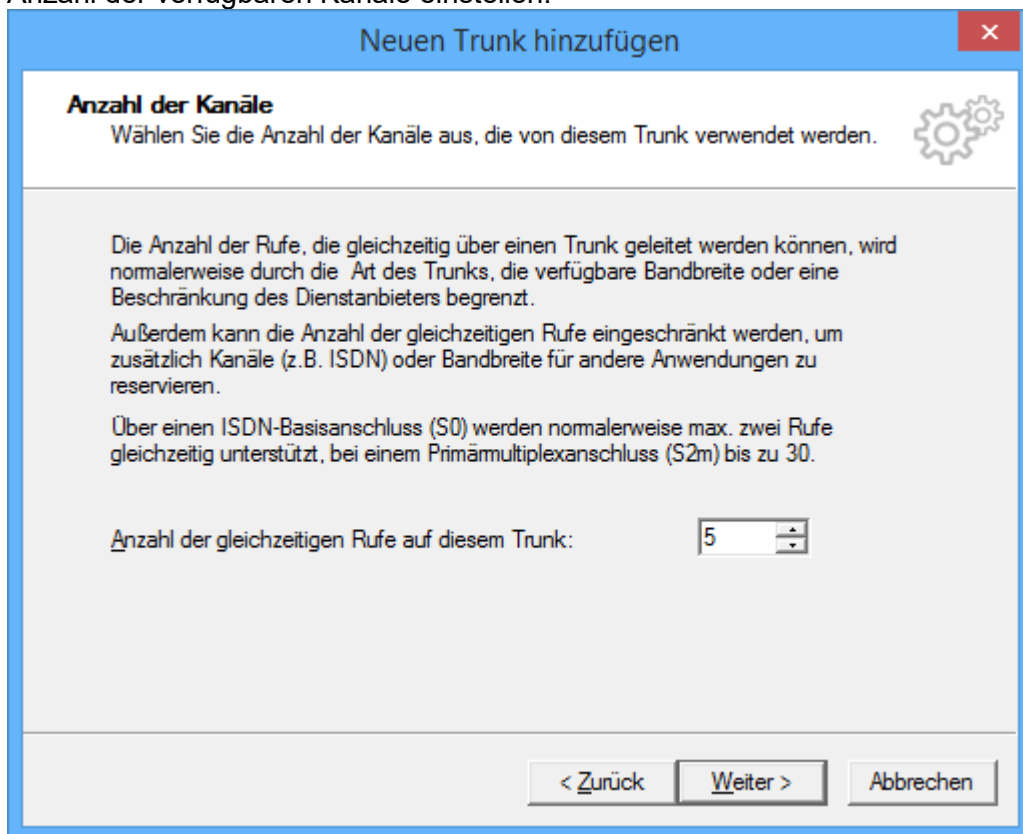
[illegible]

Neuen Trunk hinzufügen

×

Anzahl der Kanäle
Wählen Sie die Anzahl der Kanäle aus, die von diesem Trunk verwendet werden.

Die Anzahl der Rufe, die gleichzeitig über einen Trunk geleitet werden können, wird normalerweise durch die Art des Trunks, die verfügbare Bandbreite oder eine Beschränkung des Dienstanbieters begrenzt.

Außerdem kann die Anzahl der gleichzeitigen Rufe eingeschränkt werden, um zusätzlich Kanäle (z.B. ISDN) oder Bandbreite für andere Anwendungen zu reservieren.

Über einen ISDN-Basisanschluss (S0) werden normalerweise max. zwei Rufe gleichzeitig unterstützt, bei einem Primärmultiplexanschluss (S2m) bis zu 30.

Anzahl der gleichzeitigen Rufe auf diesem Trunk: 5

< Zurück Weiter > Abbrechen